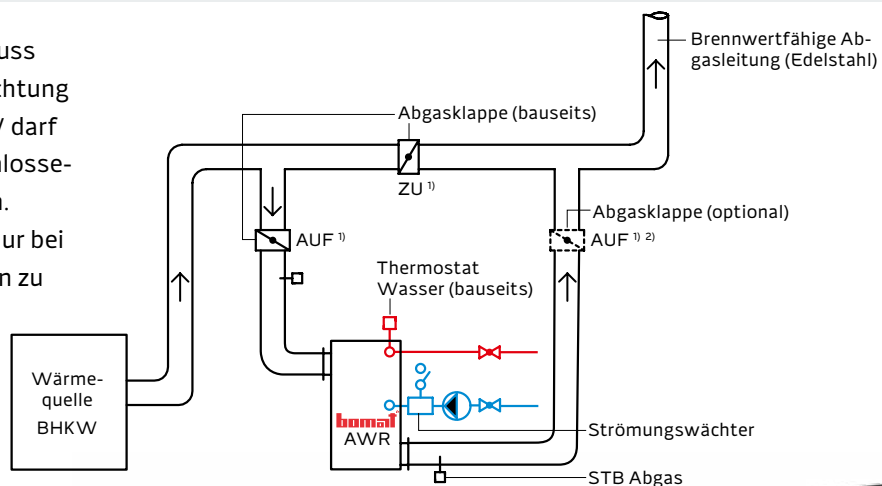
uss
htung
/ darf
losse-
n.
ur bei
n zu

Brennwertfähige Abgasleitung (Edelstahl)

Abgasklappe (bauseits)

ZU $^{1)}$

AUF $^{1)}$

Abgasklappe (optional)

AUF $^{1)\ 2)}$

Thermostat Wasser (bauseits)

Wärmequelle BHKW

bomat

AWR

Strömungswächter

STB Abgas